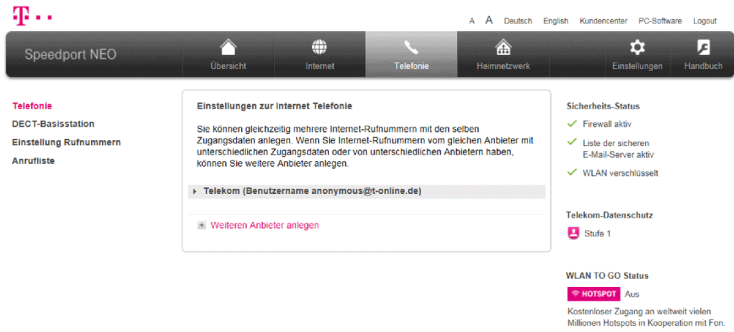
T · · ·

A A Deutsch English Kundencenter PC-Software Logout

Speedport NEO

Übersicht Internet Telefonie Heimnetzwerk Einstellungen Handbuch

Telefonie
DECT-Basisstation
Einstellung Rufnummern
Anrufliste

Einstellungen zur Internet Telefonie

Sie können gleichzeitig mehrere Internet-Rufnummern mit den selben Zugangsdaten anlegen. Wenn Sie Internet-Rufnummern vom gleichen Anbieter mit unterschiedlichen Zugangsdaten oder von unterschiedlichen Anbietern haben, können Sie weitere Anbieter anlegen.

Telekom (Benutzername anonymous@t-online.de)

Weiteren Anbieter anlegen

Sicherheits-Status

Firewall aktiv

Liste der sicheren E-Mail-Server aktiv

WLAN verschlüsselt

Telekom-Datenschutz

Stufe 1

WLAN TO GO Status

HOTSPOT Aus

Kostenloser Zugang an weltweit vielen Millionen Hotspots in Kooperation mit Fon.